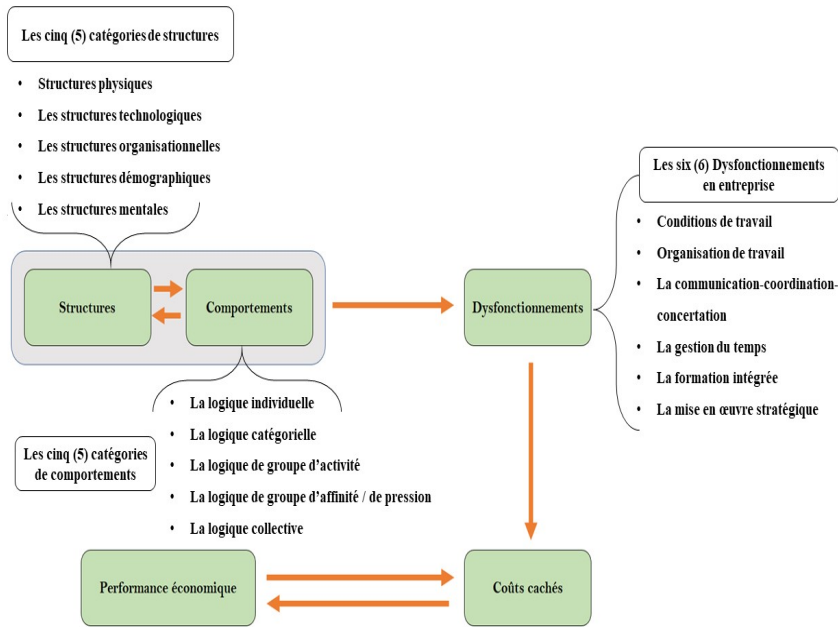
Les cinq (5) catégories de structures

- Structures physiques
- Les structures technologiques
- Les structures organisationnelles
- Les structures démographiques
- Les structures mentales

Structures

Comportements

Dysfonctionnements

Les six (6) Dysfonctionnements en entreprise

- Conditions de travail
- Organisation de travail
- La communication-coordination-concertation
- La gestion du temps
- La formation intégrée
- La mise en œuvre stratégique

Les cinq (5) catégories de comportements

- La logique individuelle
- La logique catégorielle
- La logique de groupe d'activité
- La logique de groupe d'affinité / de pression
- La logique collective

Performance économique

Coûts cachés